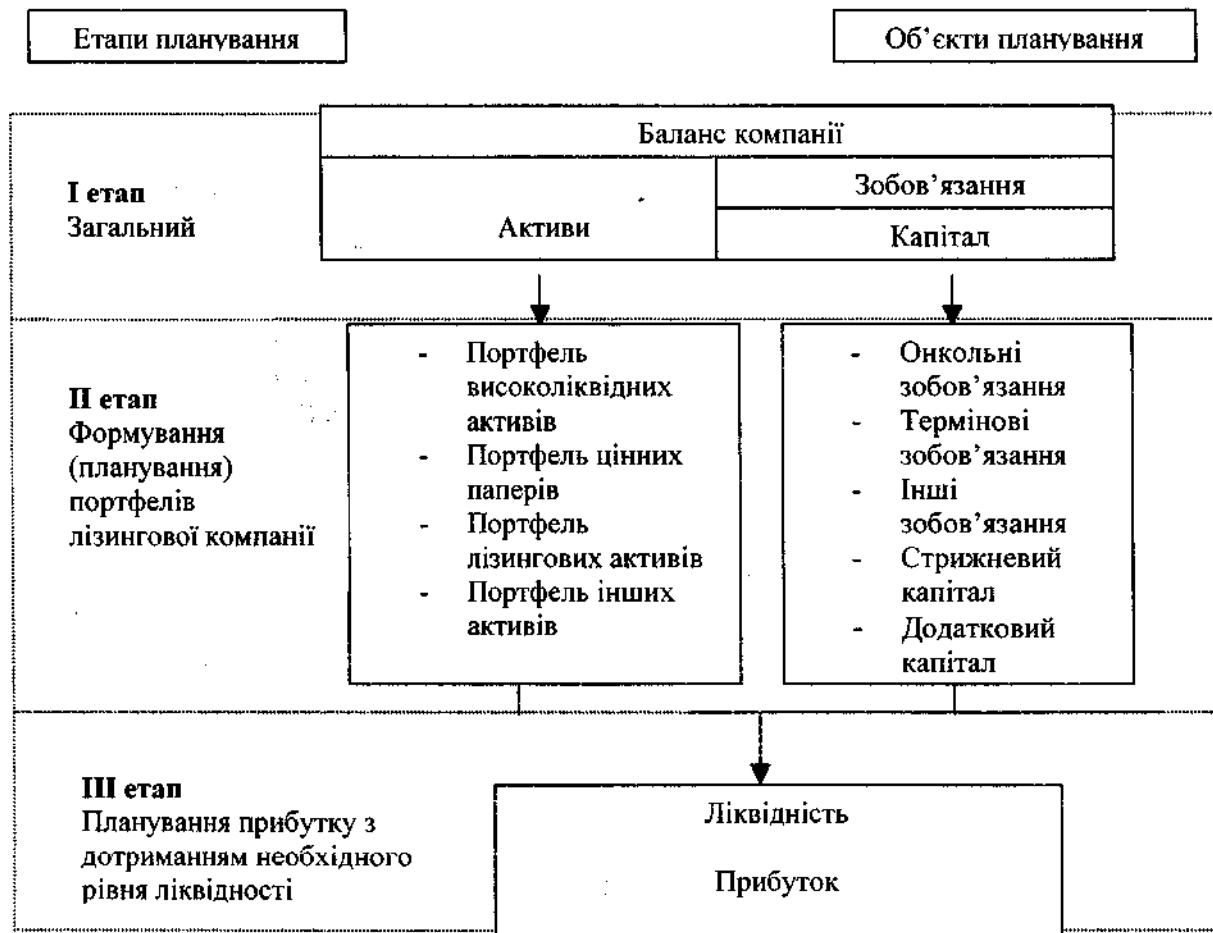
Етапи планування

Об'єкти планування

Баланс компанії

I етап
Загальний

Активи

Зобов'язання

Капітал

II етап
Формування (планування) портфелів лізингової компанії

- Портфель високоліквідних активів
- Портфель цінних паперів
- Портфель лізингових активів
- Портфель інших активів

- Онкольні зобов'язання
- Термінові зобов'язання
- Інші зобов'язання
- Стрижневий капітал
- Додатковий капітал

III етап
Планування прибутку з дотриманням необхідного рівня ліквідності

Ліквідність

Прибуток